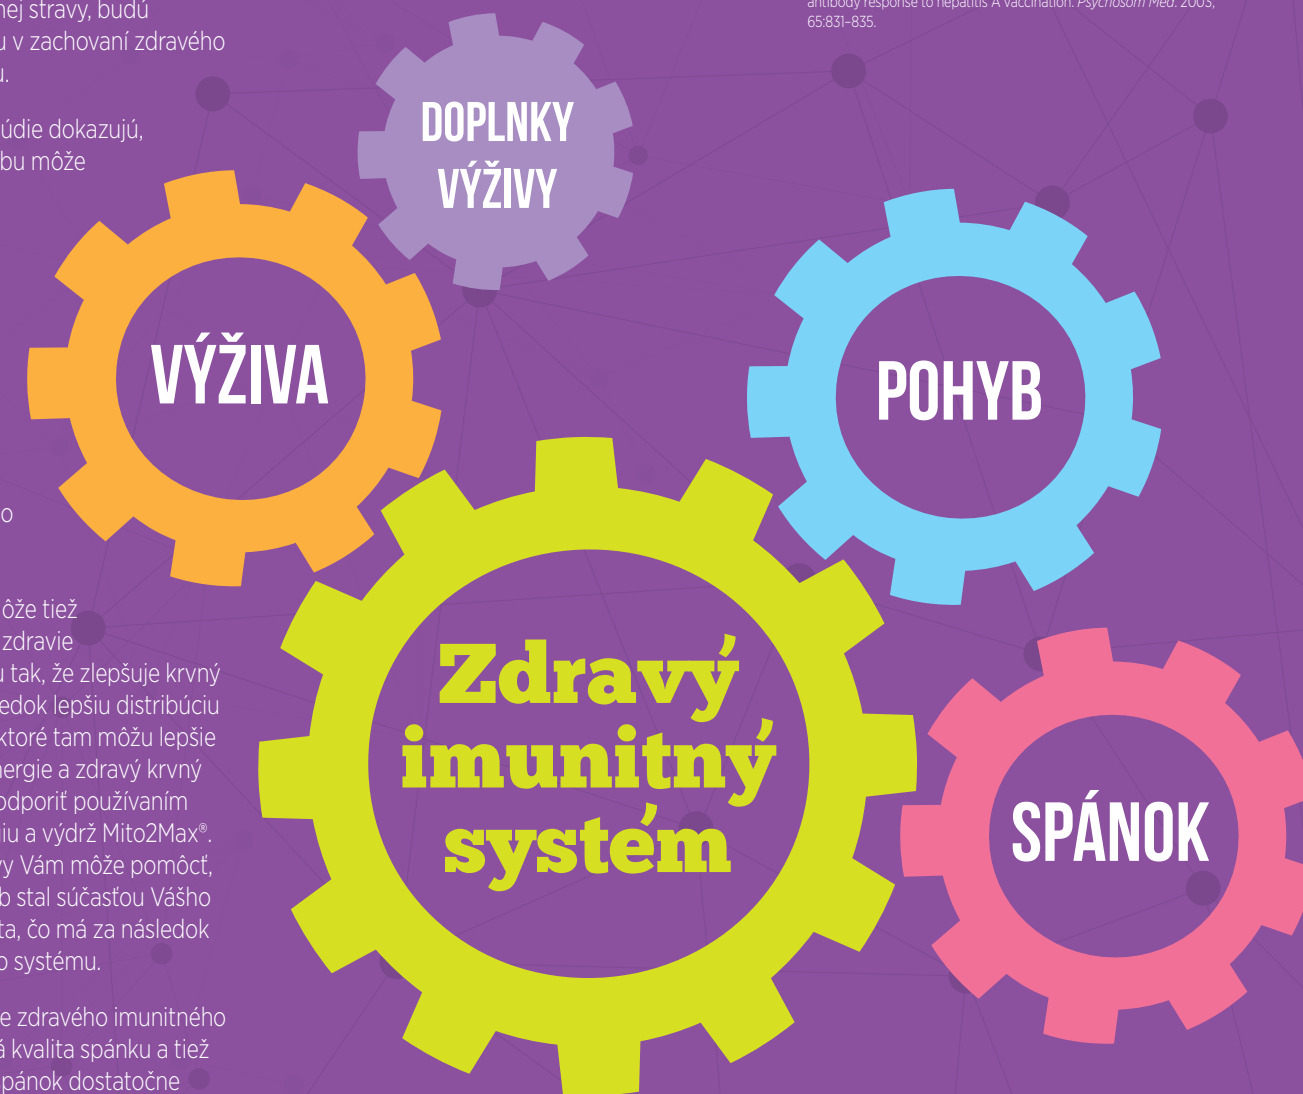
nej stravy, budú
u v zachovaní zdravého
u.

údie dokazujú,
bu môže

o

ôže tiež
zdravie
u tak, že zlepšuje krvný
edok lepšiu distribúciu
ktoré tam môžu lepšie
ergie a zdravý krvný
odporiť používaním
iu a výdrž Mito2Max®.
y Vám môže pomôcť,
b stal súčasťou Vášho
ta, čo má za následok
o systému.

e zdravého imunitného
á kvalita spánku a tiež
pánok dostatočne

antibody response to hepatitis A vaccination. *Psychosom Med.* 2003, 65:831–835.

DOPLNKY VÝŽIVY

VÝŽIVA

POHYB

Zdravý imunitný systém

SPÁNOK